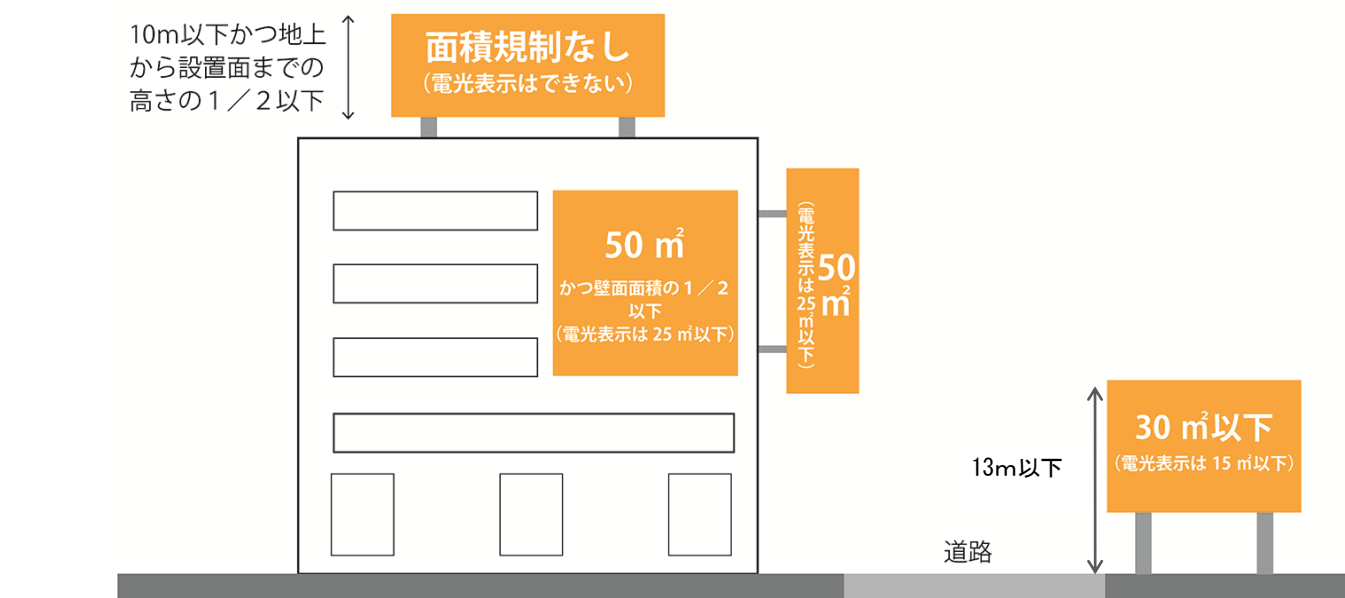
10m以下かつ地上から設置面までの高さの１／２以下

面積規制なし
（電光表示はできない）

50 ㎡
かつ壁面面積の１／２以下
（電光表示は 25 ㎡以下）

50㎡
（電光表示は25㎡以下）

30 ㎡以下
（電光表示は 15 ㎡以下）

13m以下

道路